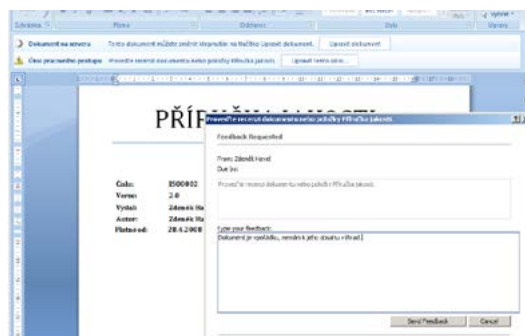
Schránka | Písmo | Odstavec | Styly | Úpravy

Dokument na serveru | Tento dokument můžete změnit kliknutím na tlačítko Upravit dokument. | Upravit dokument

Úkol pracovního postupu | Proveďte revizi dokumentu nebo položky Příručka jakosti. | Upravit tento úkol...

PŘÍRUČKA JAKOSTI

Číslo: | IS00002
Verze: | 2.0
Vydal: | Zdeněk Ha
Autor: | Zdeněk Ha
Platné od: | 28.4.2008

Proveďte revizi dokumentu nebo položky Příručka jakosti

Feedback Requested

From: Zdeněk Havel
Due by:

Proveďte revizi dokumentu nebo položky Příručka jakosti.

Type your feedback:
Dokument je vpořádku, nemám k jeho obsahu výhrad.

Send Feedback | Cancel